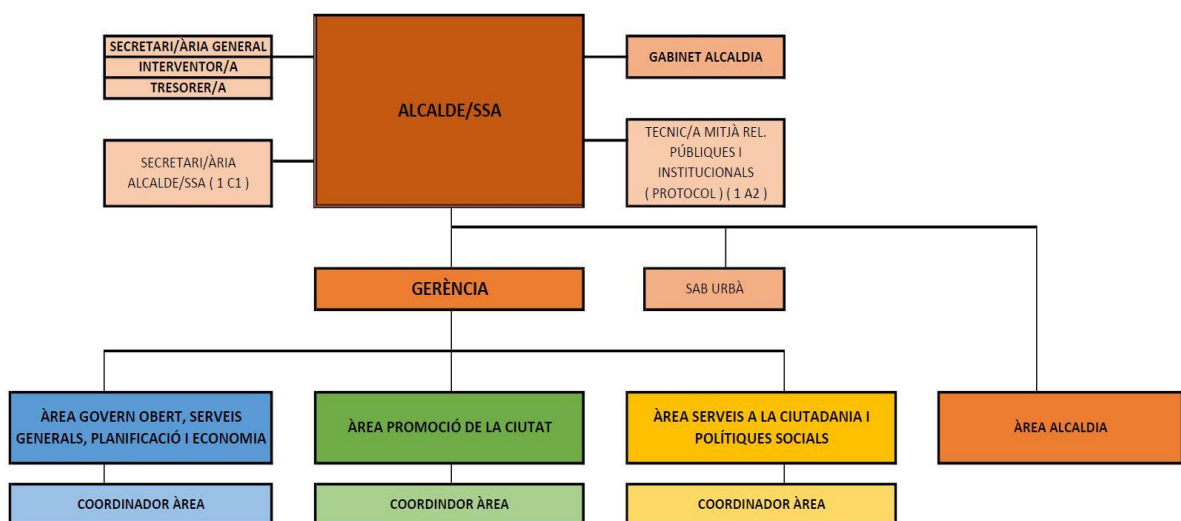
SECRETARI/ÀRIA GENERAL
INTERVENTOR/A
TRESORER/A

ALCALDE/SSA

GABINET ALCALDIA

SECRETARI/ÀRIA ALCALDE/SSA ( 1 C1 )

TECNIC/A MITJÀ REL. PÚBLIQUES I INSTITUCIONALS ( PROTOCOL ) ( 1 A2 )

GERÈNCIA

SAB URBÀ

ÀREA GOVERN OBERT, SERVEIS GENERALS, PLANIFICACIÓ I ECONOMIA

ÀREA PROMOCIÓ DE LA CIUTAT

ÀREA SERVEIS A LA CIUTADANIA I POLÍTIQUES SOCIALS

ÀREA ALCALDIA

COORDINADOR ÀREA

COORDINDOR ÀREA

COORDINADOR ÀREA